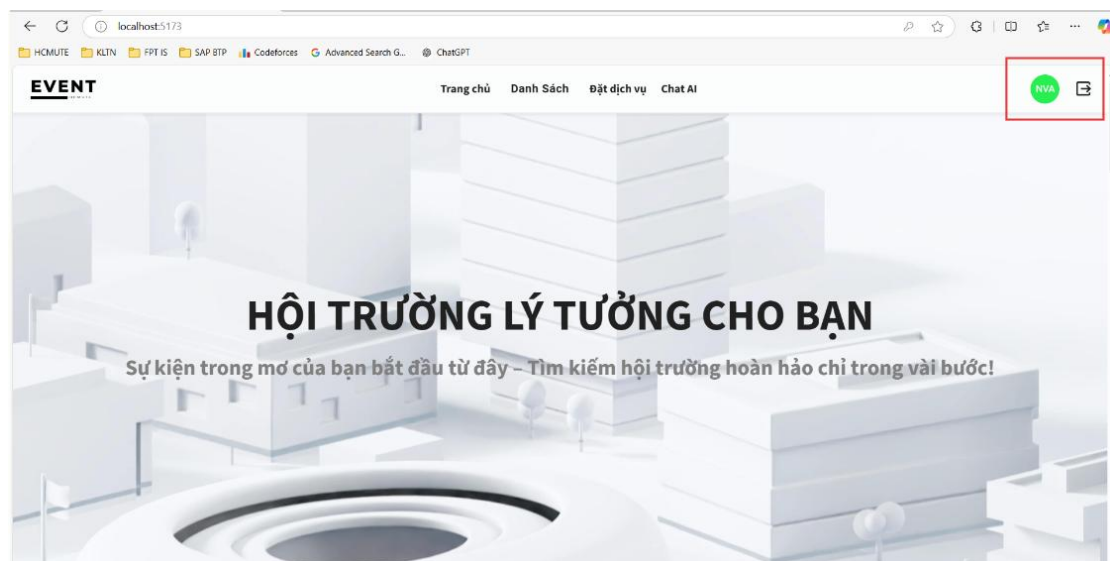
localhost:5173

HCMUTE KLTN FPT IS SAP BTP Codeforces Advanced Search G... ChatGPT

EVENT

Trang chủ Danh Sách Đặt dịch vụ Chat AI

NVA

HỘI TRƯỜNG LÝ TƯỞNG CHO BẠN

Sự kiện trong mơ của bạn bắt đầu từ đây – Tìm kiếm hội trường hoàn hảo chỉ trong vài bước!